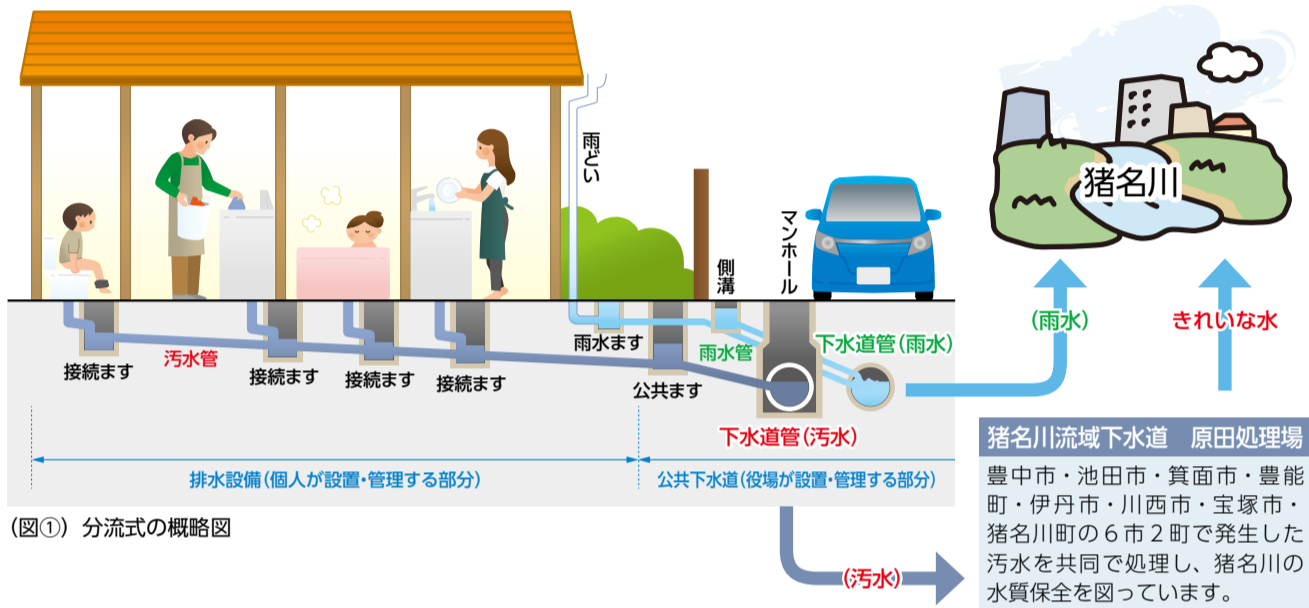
雨どい

側溝

マンホール

猪名川

(雨水)

きれいな水

接続ます

汚水管

接続ます

接続ます

接続ます

雨水ます

公共ます

雨水管

下水道管(雨水)

下水道管(汚水)

排水設備(個人が設置・管理する部分)

公共下水道(役場が設置・管理する部分)

(図①) 分流式の概略図

(汚水)

猪名川流域下水道　原田処理場

豊中市・池田市・箕面市・豊能町・伊丹市・川西市・宝塚市・猪名川町の6市2町で発生した汚水を共同で処理し、猪名川の水質保全を図っています。